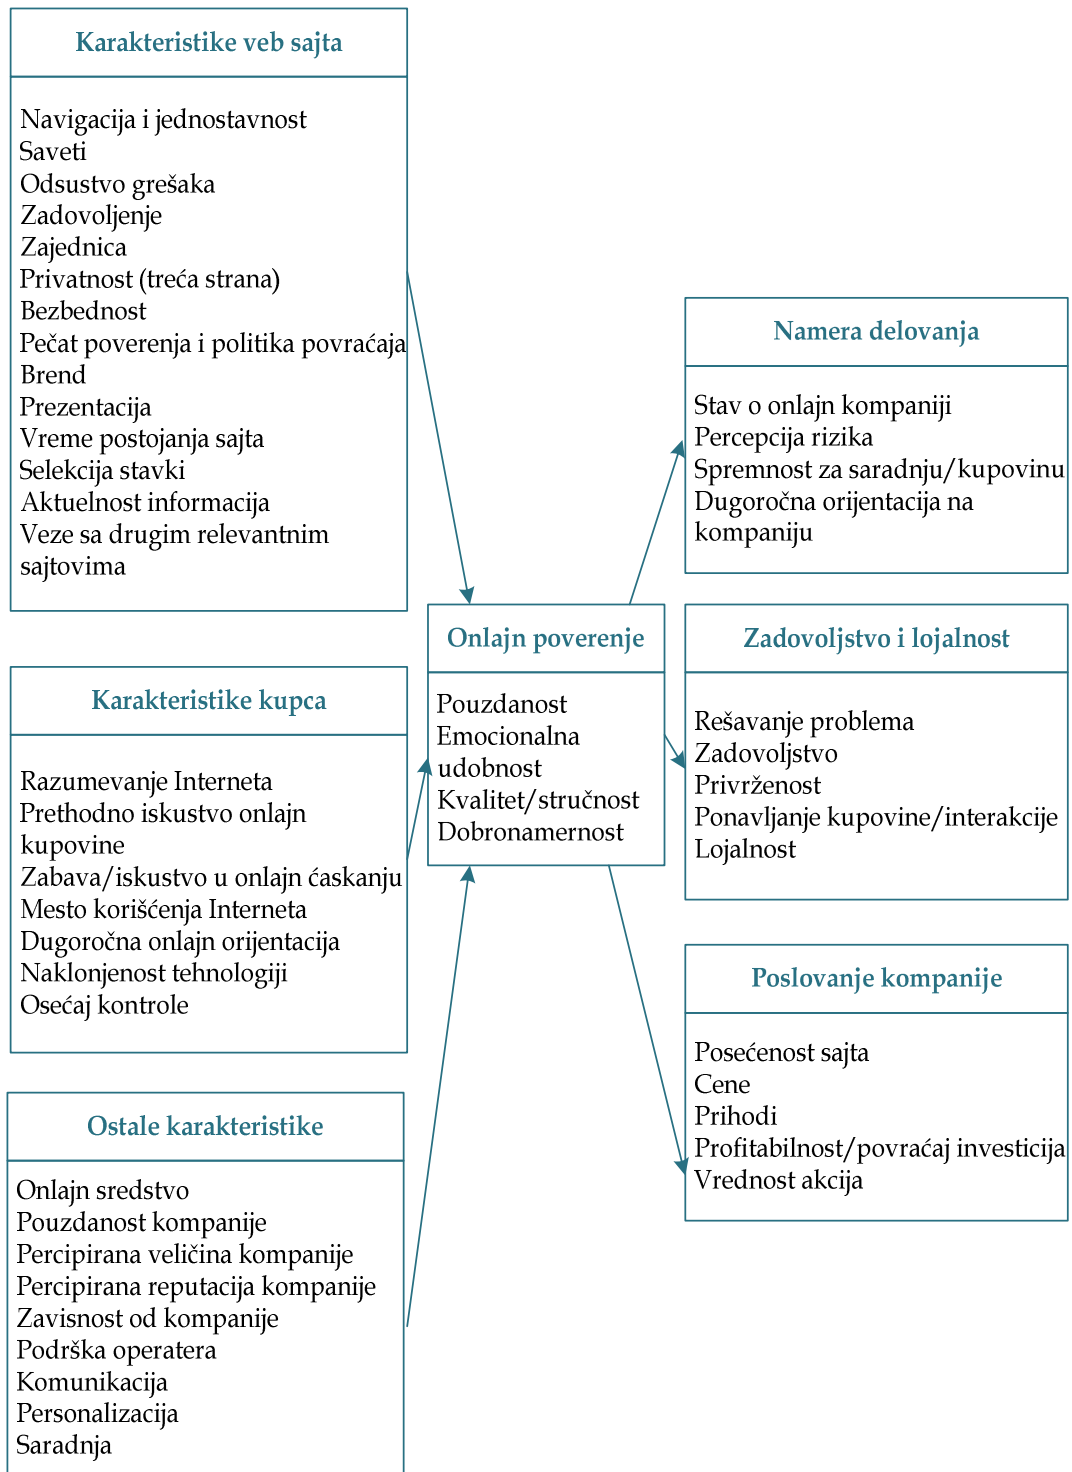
Karakteristike veb sajta

Navigacija i jednostavnost
Saveti
Odsustvo grešaka
Zadovoljenje
Zajednica
Privatnost (treća strana)
Bezbednost
Pečat poverenja i politika povraćaja
Brend
Prezentacija
Vreme postojanja sajta
Selekcija stavki
Aktuelnost informacija
Veze sa drugim relevantnim sajtovima

Namera delovanja

Stav o onlajn kompaniji
Percepcija rizika
Spremnost za saradnju/kupovinu
Dugoročna orijentacija na kompaniju

Onlajn poverenje

Pouzdanost
Emocionalna udobnost
Kvalitet/stručnost
Dobronamernost

Zadovoljstvo i lojalnost

Rešavanje problema
Zadovoljstvo
Privrženost
Ponavljanje kupovine/interakcije
Lojalnost

Karakteristike kupca

Razumevanje Interneta
Prethodno iskustvo onlajn kupovine
Zabava/iskustvo u onlajn ćaskanju
Mesto korišćenja Interneta
Dugoročna onlajn orijentacija
Naklonjenost tehnologiji
Osećaj kontrole

Poslovanje kompanije

Posećenost sajta
Cene
Prihodi
Profitabilnost/povraćaj investicija
Vrednost akcija

Ostale karakteristike

Onlajn sredstvo
Pouzdanost kompanije
Percipirana veličina kompanije
Percipirana reputacija kompanije
Zavisnost od kompanije
Podrška operatera
Komunikacija
Personalizacija
Saradnja